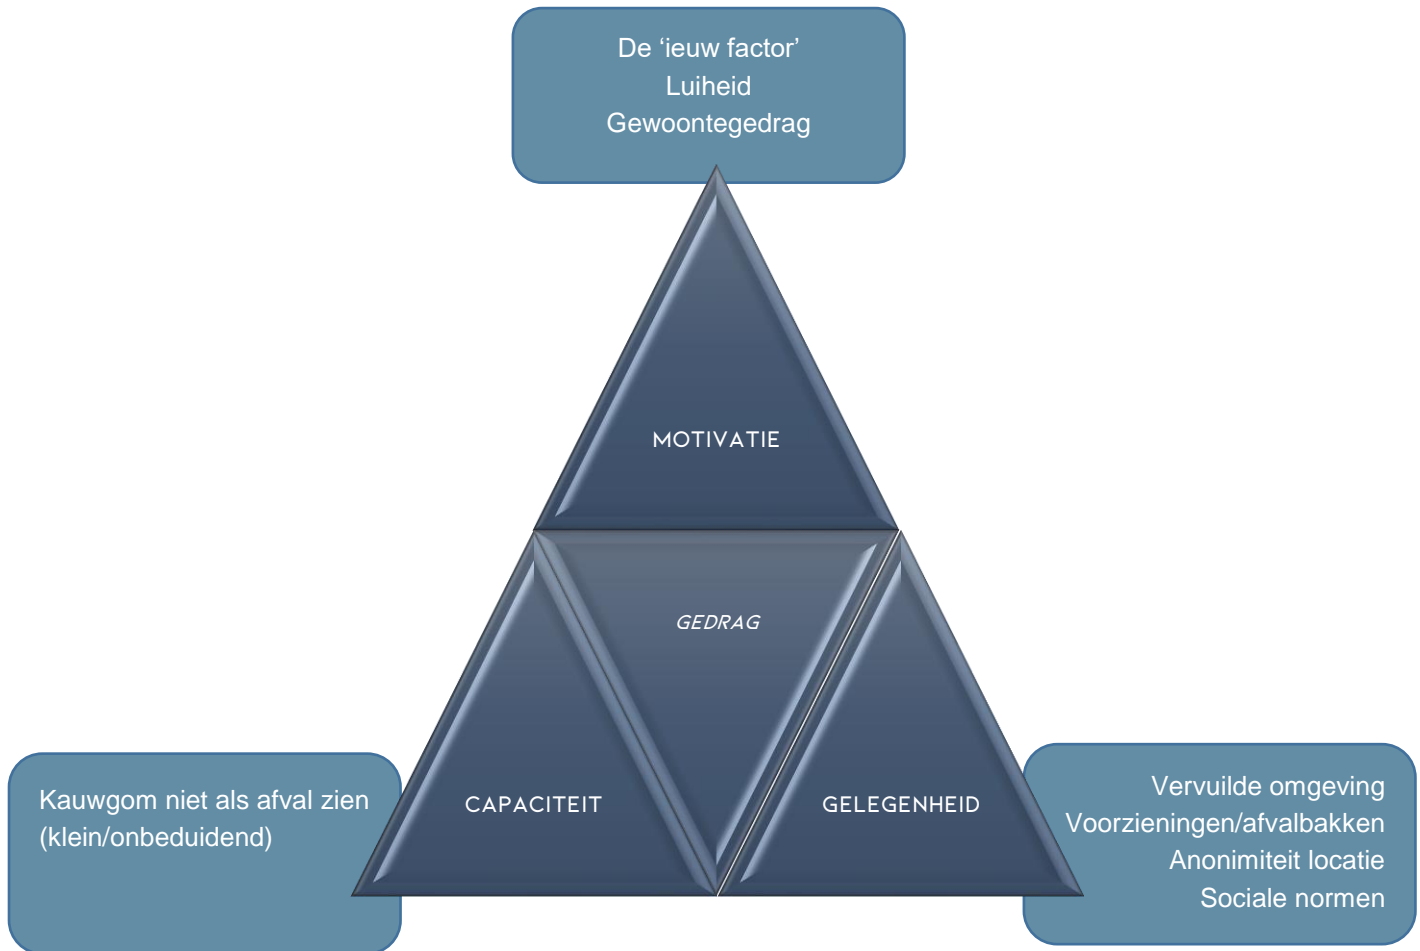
De ‘ieuw factor’
Luiheid
Gewoontegedrag

MOTIVATIE

GEDRAG

CAPACITEIT

GELEGENHEID

Kauwgom niet als afval zien (klein/onbeduidend)

Vervuilde omgeving
Voorzieningen/afvalbakken
Anonimiteit locatie
Sociale normen